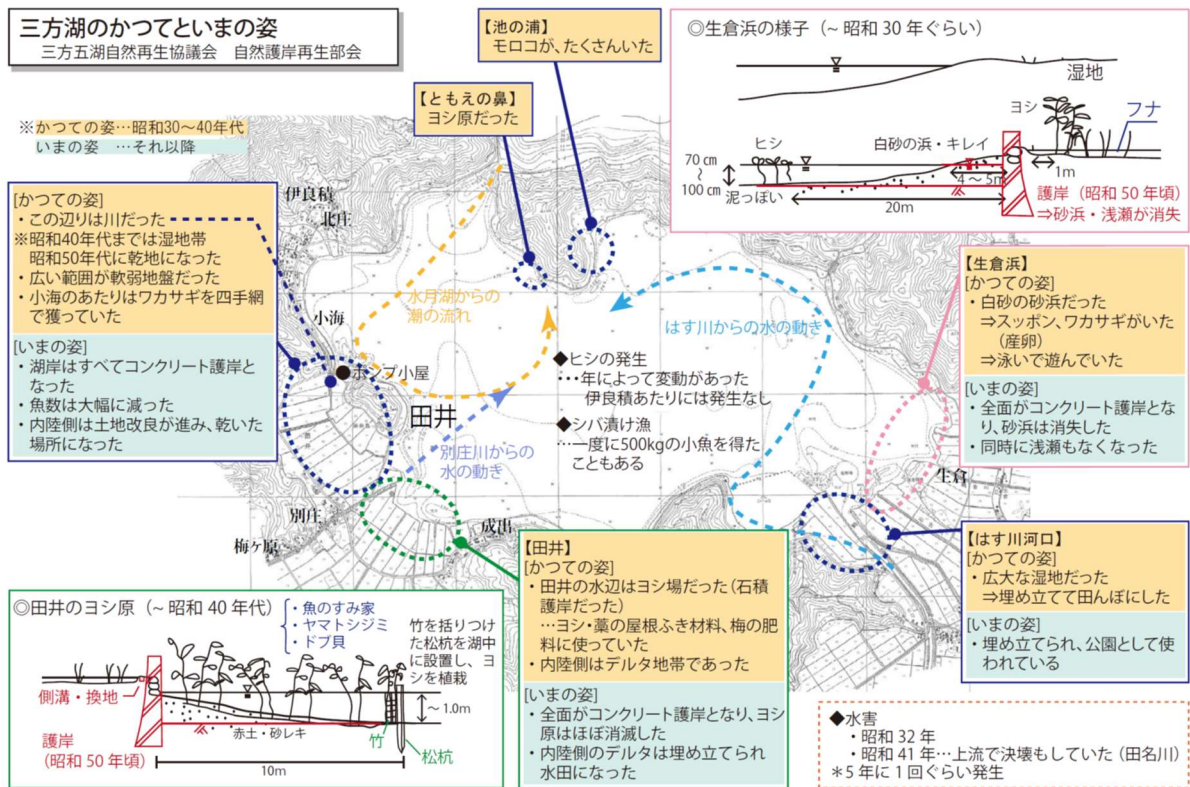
三方湖のかつてといまの姿
三方五湖自然再生協議会　自然護岸再生部会

※かつての姿…昭和30〜40年代
いまの姿　…それ以降

【池の浦】
モロコが、たくさんいた

【ともえの鼻】
ヨシ原だった

◎生倉浜の様子（～昭和 30 年ぐらい）
湿地
ヨシ
フナ
ヒシ
白砂の浜・キレイ
70 ㎝
100 ㎝
泥っぽい
4 ～ 5m
1m
20m
護岸（昭和 50 年頃）
⇒砂浜・浅瀬が消失

[かつての姿]
・この辺りは川だった
※昭和40年代までは湿地帯
昭和50年代に乾地になった
・広い範囲が軟弱地盤だった
・小海のあたりはワカサギを四手網で獲っていた

[いまの姿]
・湖岸はすべてコンクリート護岸となった
・魚数は大幅に減った
・内陸側は土地改良が進み、乾いた場所になった

伊良積
北庄
小海
ポンプ小屋
田井
別庄
梅ケ原
成出
生倉

水月湖からの潮の流れ
はす川からの水の動き
別庄川からの水の動き

◆ヒシの発生
…年によって変動があった
伊良積あたりには発生なし

◆シバ漬け漁
…一度に500kgの小魚を得たこともある

【生倉浜】
[かつての姿]
・白砂の砂浜だった
⇒スッポン、ワカサギがいた（産卵）
⇒泳いで遊んでいた
[いまの姿]
・全面がコンクリート護岸となり、砂浜は消失した
・同時に浅瀬もなくなった

【はす川河口】
[かつての姿]
・広大な湿地だった
⇒埋め立てて田んぼにした
[いまの姿]
・埋め立てられ、公園として使われている

【田井】
[かつての姿]
・田井の水辺はヨシ場だった（石積護岸だった）
…ヨシ・藁の屋根ふき材料、梅の肥料に使っていた
・内陸側はデルタ地帯であった
[いまの姿]
・全面がコンクリート護岸となり、ヨシ原はほぼ消滅した
・内陸側のデルタは埋め立てられ水田になった

◎田井のヨシ原（～昭和 40 年代）
・魚のすみ家
・ヤマトシジミ
・ドブ貝
竹を括りつけた松杭を湖中に設置し、ヨシを植栽
側溝・換地
護岸
（昭和 50 年頃）
～1.0m
赤土・砂レキ
竹
松杭
10m

◆水害
・昭和 32 年
・昭和 41 年…上流で決壊もしていた（田名川）
＊5 年に 1 回ぐらい発生